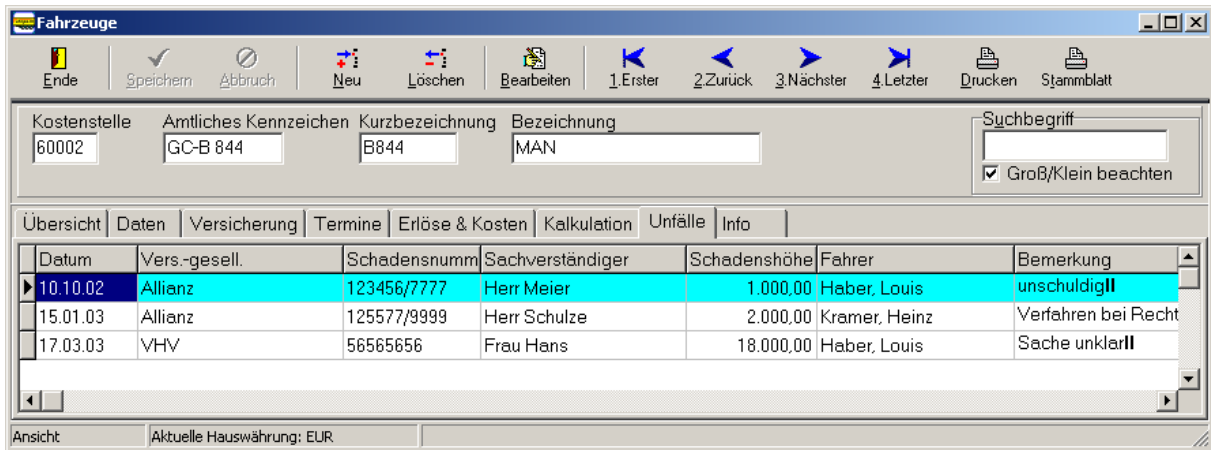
Fahrzeuge

Ende | Speichern | Abbruch | Neu | Löschen | Bearbeiten | 1.Erster | 2.Zurück | 3.Nächster | 4.Letzter | Drucken | Stammblatt

Kostenstelle
60002
Amtliches Kennzeichen
GC-B 844
Kurzbezeichnung
B844
Bezeichnung
MAN

Suchbegriff
Groß/Klein beachten

Übersicht | Daten | Versicherung | Termine | Erlöse & Kosten | Kalkulation | Unfälle | Info

| Datum | Vers.-gesell. | Schadensnumm | Sachverständiger | Schadenshöhe | Fahrer | Bemerkung |
|---|---|---|---|---|---|---|
| 10.10.02 | Allianz | 123456/7777 | Herr Meier | 1.000,00 | Haber, Louis | unschuldig |
| 15.01.03 | Allianz | 125577/9999 | Herr Schulze | 2.000,00 | Kramer, Heinz | Verfahren bei Recht |
| 17.03.03 | VHV | 56565656 | Frau Hans | 18.000,00 | Haber, Louis | Sache unklar |

Ansicht | Aktuelle Hauswährung: EUR